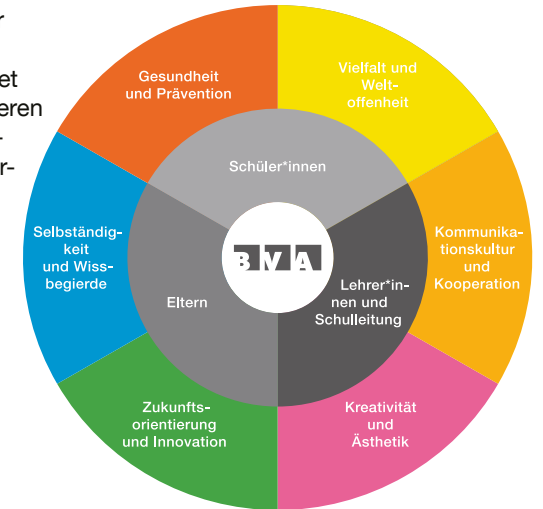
r
et
eren
-
r-

Gesundheit und Prävention

Vielfalt und Weltoffenheit

Kommunikationskultur und Kooperation

Kreativität und Ästhetik

Zukunftsorientierung und Innovation

Selbständigkeit und Wissbegierde

Schüler*innen

Eltern

Lehrer*innen und Schulleitung

BVA